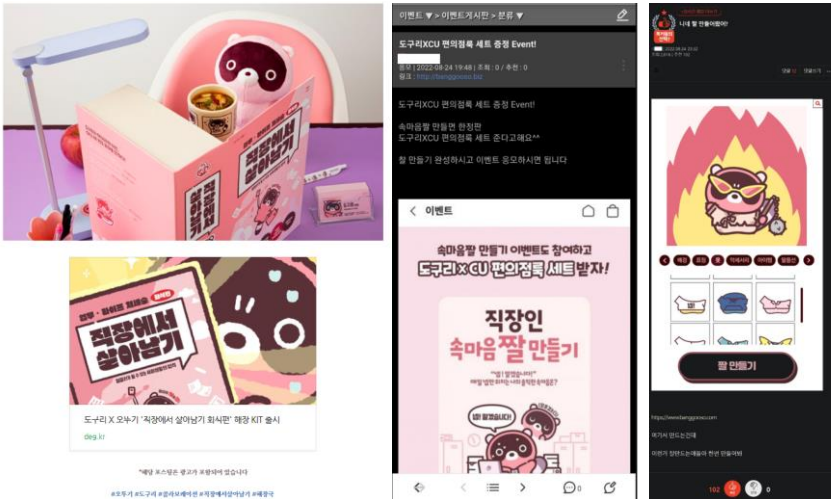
직장에서 살아남기

직장에서 살아남기

직장에서 살아남기

도구리 X 오뚜기 '직장에서 살아남기 회식편' 해장 KIT 출시

dlxg.kr

"해당 포스팅은 광고가 포함되어 있습니다

#도두기 #도구리 #콜라보레이션 #직장에서살아남기 #해장국

이벤트 ▼ > 이벤트게시판 > 분류 ▼

도구리XCU 편의점록 세트 증정 Event!

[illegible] | 2022-08-24 19:48 | 조회 : 0 / 추천 : 0
링크 : http://benggoose.biz

도구리XCU 편의점록 세트 증정 Event!

속마음짤 만들면 한정판
도구리XCU 편의점록 세트 준다고해요^^

짤 만들기 완성하시고 이벤트 응모하시면 됩니다

< 이벤트

속마음짤 만들기 이벤트도 참여하고
도구리 X CU 편의점록 세트받자!

직장인
속마음 짤 만들기

나 짤 만들어봤어!

짤 만들기

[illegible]

102 0